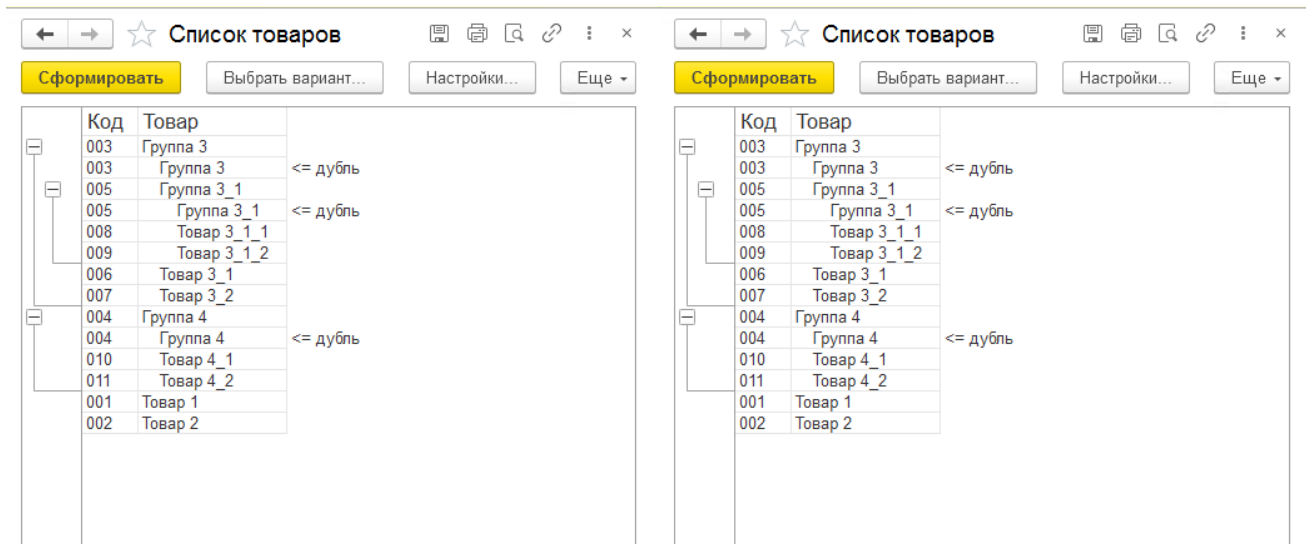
Список товаров

Сформировать | Выбрать вариант... | Настройки... | Еще

| Код | Товар | |
|---|---|---|
| 003 | Группа 3 | |
| 003 | Группа 3 | <= дубль |
| 005 | Группа 3_1 | |
| 005 | Группа 3_1 | <= дубль |
| 008 | Товар 3_1_1 | |
| 009 | Товар 3_1_2 | |
| 006 | Товар 3_1 | |
| 007 | Товар 3_2 | |
| 004 | Группа 4 | |
| 004 | Группа 4 | <= дубль |
| 010 | Товар 4_1 | |
| 011 | Товар 4_2 | |
| 001 | Товар 1 | |
| 002 | Товар 2 | |

Список товаров

Сформировать | Выбрать вариант... | Настройки... | Еще

| Код | Товар | |
|---|---|---|
| 003 | Группа 3 | |
| 003 | Группа 3 | <= дубль |
| 005 | Группа 3_1 | |
| 005 | Группа 3_1 | <= дубль |
| 008 | Товар 3_1_1 | |
| 009 | Товар 3_1_2 | |
| 006 | Товар 3_1 | |
| 007 | Товар 3_2 | |
| 004 | Группа 4 | |
| 004 | Группа 4 | <= дубль |
| 010 | Товар 4_1 | |
| 011 | Товар 4_2 | |
| 001 | Товар 1 | |
| 002 | Товар 2 | |